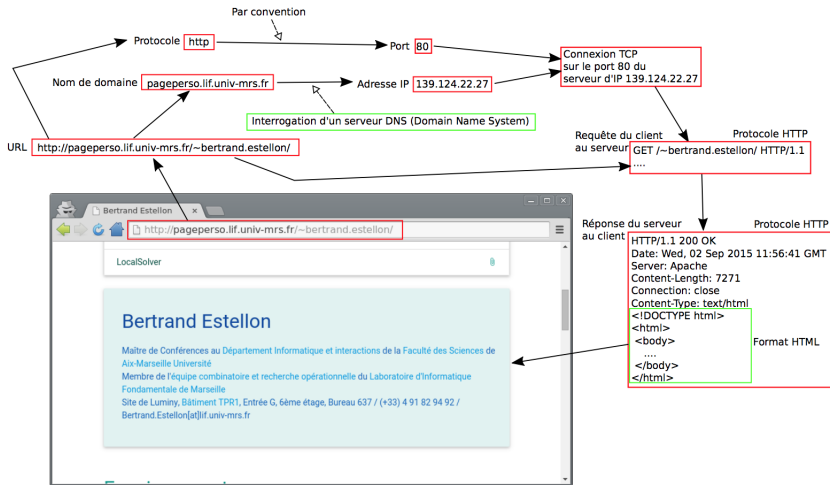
Par convention

Protocole http

Port 80

Connexion TCP sur le port 80 du serveur d'IP 139.124.22.27

Nom de domaine pageperso.lif.univ-mrs.fr

Adresse IP 139.124.22.27

Interrogation d'un serveur DNS (Domain Name System)

URL http://pageperso.lif.univ-mrs.fr/~bertrand.estellon/

Requête du client au serveur

Protocole HTTP

GET /~bertrand.estellon/ HTTP/1.1
....

Bertrand Estellon ×

http://pageperso.lif.univ-mrs.fr/~bertrand.estellon/

LocalSolver

Bertrand Estellon

Maître de Conférences au Département Informatique et interactions de la Faculté des Sciences de Aix-Marseille Université
Membre de l'équipe combinatoire et recherche opérationnelle du Laboratoire d'Informatique Fondamentale de Marseille
Site de Luminy, Bâtiment TPR1, Entrée G, 6ème étage, Bureau 637 / (+33) 4 91 82 94 92 / Bertrand.Estellon[at]lif.univ-mrs.fr

Réponse du serveur au client

Protocole HTTP

HTTP/1.1 200 OK
Date: Wed, 02 Sep 2015 11:56:41 GMT
Server: Apache
Content-Length: 7271
Connection: close
Content-Type: text/html

<!DOCTYPE html>
<html>
<body>
....
</body>
</html>

Format HTML